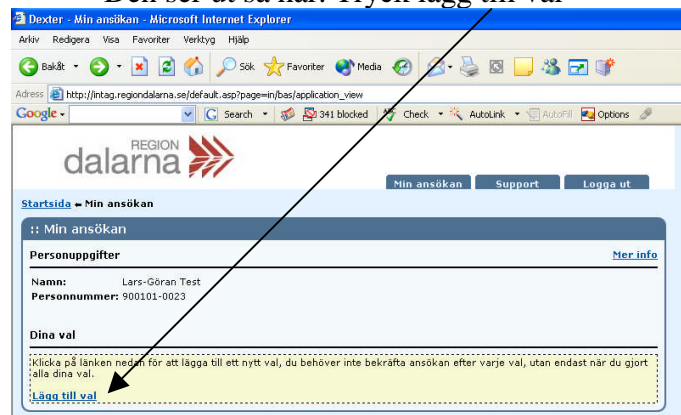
Den ser ut så här. Tryck lägg till val

Dexter - Min ansökan - Microsoft Internet Explorer

Arkiv Redigera Visa Favoriter Verktyg Hjälp

Bakåt Sök Favoriter Media

Adress http://intag.regiondalarna.se/default.asp?page=in/bas/application_view

Google Search 341 blocked Check AutoLink AutoFill Options

REGION dalarna

Min ansökan Support Logga ut

Startsida ⬅ Min ansökan

:: Min ansökan

Personuppgifter

Mer info

Namn: Lars-Göran Test
Personnummer: 900101-0023

Dina val

Klicka på länken nedan för att lägga till ett nytt val, du behöver inte bekräfta ansökan efter varje val, utan endast när du gjort alla dina val.

Lägg till val